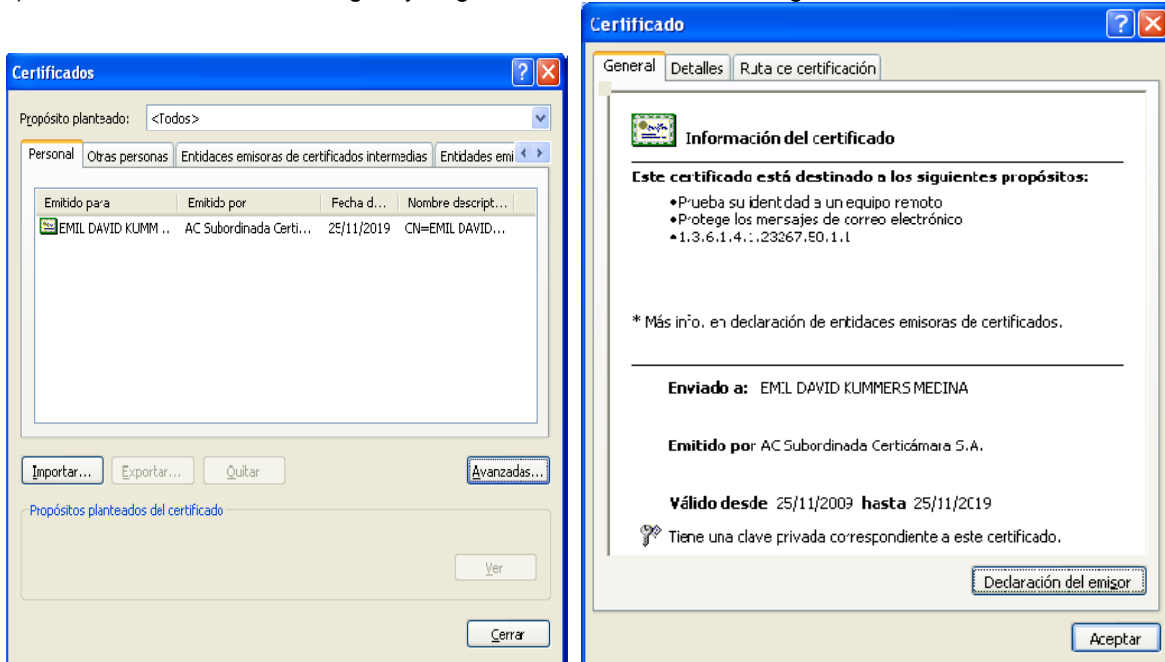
Certificados

Propósito planteado: <Todos>

Personal | Otras personas | Entidades emisoras de certificados intermedias | Entidades emi

| Emitido para | Emitido por | Fecha d... | Nombre descript... |
|---|---|---|---|
| EMIL DAVID KUMM ... | AC Subordinada Certi... | 25/11/2019 | CN=EMIL DAVID... |

Importar... Exportar... Quitar Avanzadas...

Propósitos planteados del certificado

Ver

Cerrar

Certificado

General | Detalles | Ruta de certificación

Información del certificado

Este certificado está destinado a los siguientes propósitos:

•Prueba su identidad a un equipo remoto
•Protege los mensajes de correo electrónico
•1.3.6.1.4.1.23267.50.1.1

* Más info. en declaración de entidades emisoras de certificados.

Enviado a: EMIL DAVID KUMMERS MEDINA

Emitido por AC Subordinada Certicámara S.A.

Válido desde 25/11/2009 hasta 25/11/2019

Tiene una clave privada correspondiente a este certificado.

Declaración del emisor

Aceptar